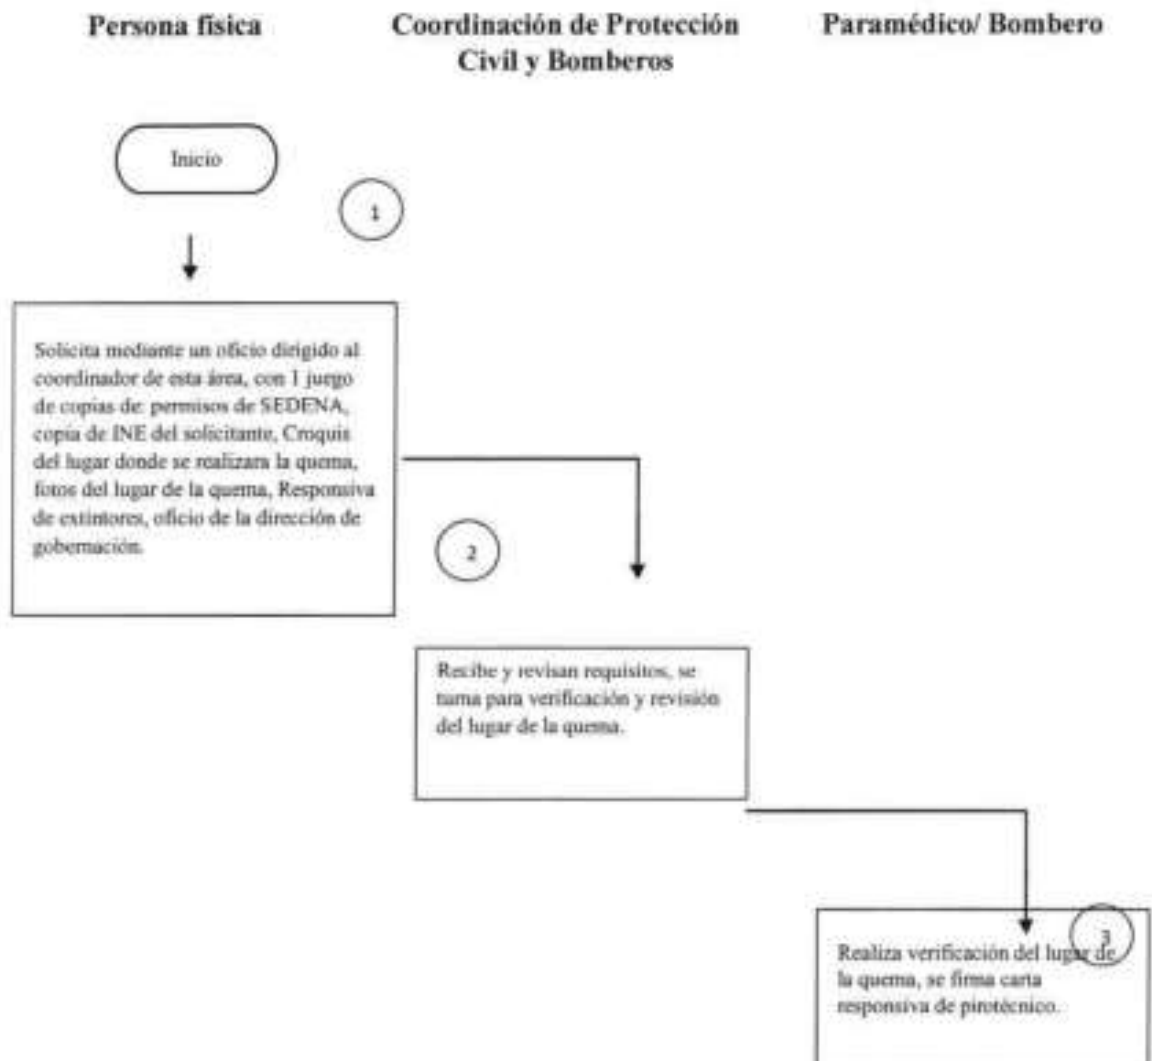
Persona fisica

Coordinación de Protección Civil y Bomberos

Paramédico/ Bombero

Inicio

1

Solicita mediante un oficio dirigido al coordinador de esta área, con 1 juego de copias de: permisos de SEDENA, copia de INE del solicitante, Croquis del lugar donde se realizara la quema, fotos del lugar de la quema, Responsiva de extintores, oficio de la dirección de gobernación.

2

Recibe y revisan requisitos, se turna para verificación y revisión del lugar de la quema.

3

Realiza verificación del lugar de la quema, se firma carta responsiva de pirotécnico.